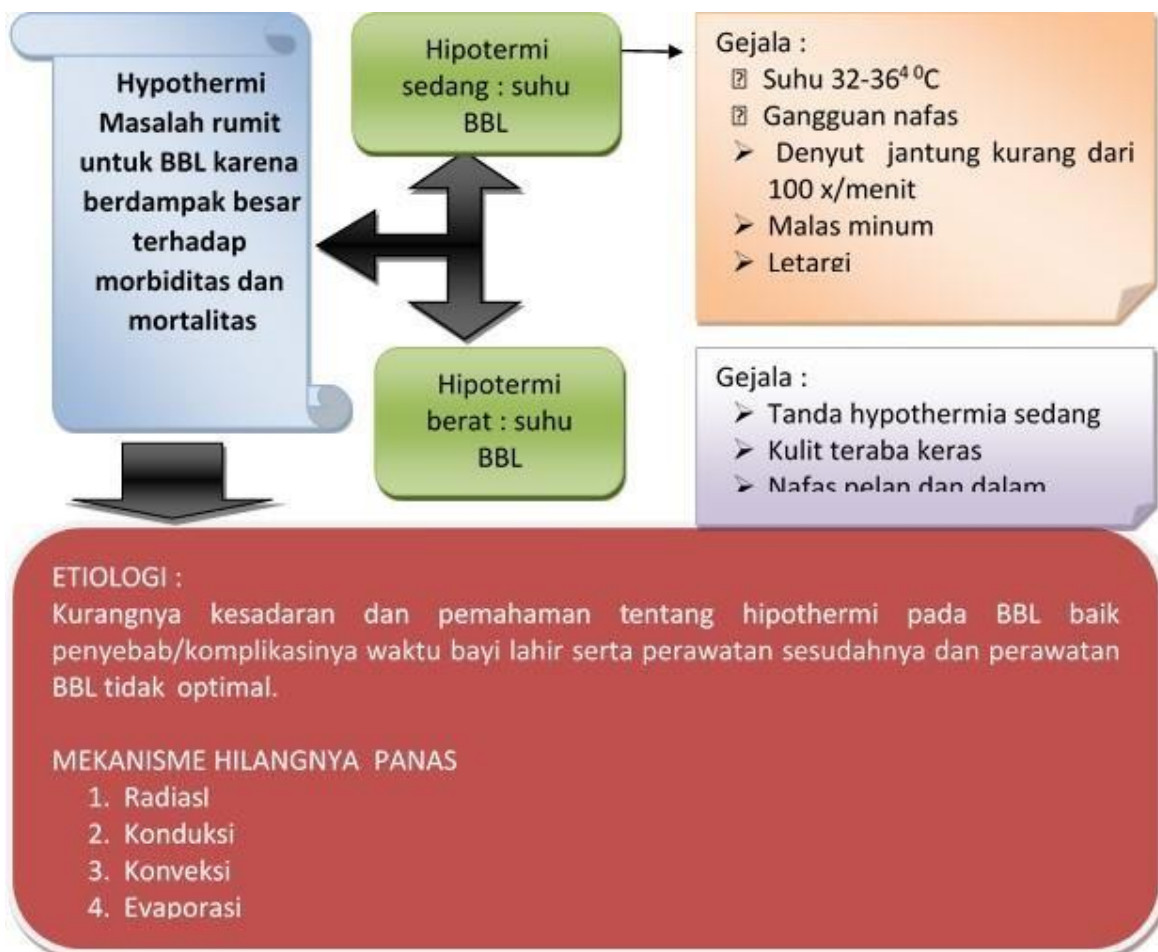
Hypothermi Masalah rumit untuk BBL karena berdampak besar terhadap morbiditas dan mortalitas

Hipotermi sedang : suhu BBL

Gejala :
▯ Suhu 32-36$^{4}$ $^{0}$C
▯ Gangguan nafas
➢ Denyut jantung kurang dari 100 x/menit
➢ Malas minum
➢ Letargi

Hipotermi berat : suhu BBL

Gejala :
➢ Tanda hypothermia sedang
➢ Kulit teraba keras
➢ Nafas pelan dan dalam

ETIOLOGI :
Kurangnya kesadaran dan pemahaman tentang hipothermi pada BBL baik penyebab/komplikasinya waktu bayi lahir serta perawatan sesudahnya dan perawatan BBL tidak optimal.

MEKANISME HILANGNYA PANAS
1. Radiasl
2. Konduksi
3. Konveksi
4. Evaporasi